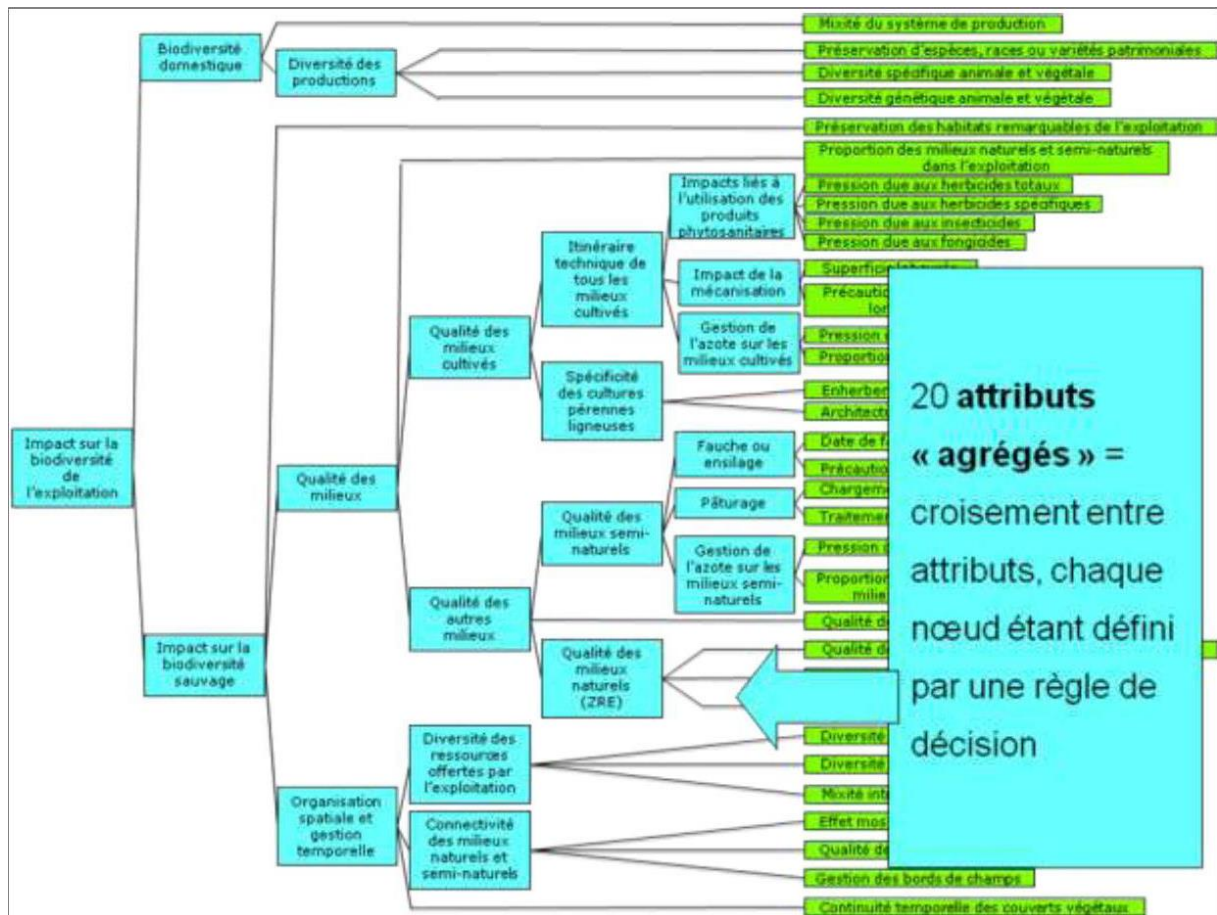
Impact sur la biodiversité de l'exploitation

Biodiversité domestique

Diversité des productions

Mixité du système de production

Préservation d'espèces, races ou variétés patrimoniales

Diversité spécifique animale et végétale

Diversité génétique animale et végétale

Impact sur la biodiversité sauvage

Préservation des habitats remarquables de l'exploitation

Qualité des milieux

Proportion des milieux naturels et semi-naturels dans l'exploitation

Qualité des milieux cultivés

Itinéraire technique de tous les milieux cultivés

Impacts liés à l'utilisation des produits phytosanitaires

Pression due aux herbicides totaux

Pression due aux herbicides spécifiques

Pression due aux insecticides

Pression due aux fongicides

Impact de la mécanisation

Superfic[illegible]

Précauti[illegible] lor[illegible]

Gestion de l'azote sur les milieux cultivés

Pression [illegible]

Proportio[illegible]

Spécificité des cultures pérennes ligneuses

Enherbe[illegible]

Architect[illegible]

Qualité des autres milieux

Qualité des milieux semi-naturels

Fauche ou ensilage

Date de f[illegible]

Précautio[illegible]

Pâturage

Chargem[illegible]

Traitemen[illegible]

Gestion de l'azote sur les milieux semi-naturels

Pression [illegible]

Proportion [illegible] milie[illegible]

Qualité d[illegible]

Qualité des milieux naturels (ZRE)

Qualité d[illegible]

Organisation spatiale et gestion temporelle

Diversité des ressources offertes par l'exploitation

Diversité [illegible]

Diversité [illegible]

Mixité int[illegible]

Connectivité des milieux naturels et semi-naturels

Effet mos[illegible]

Qualité de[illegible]

Gestion des bords de champs

Continuité temporelle des couverts végétaux

20 **attributs « agrégés »** = croisement entre attributs, chaque nœud étant défini par une règle de décision